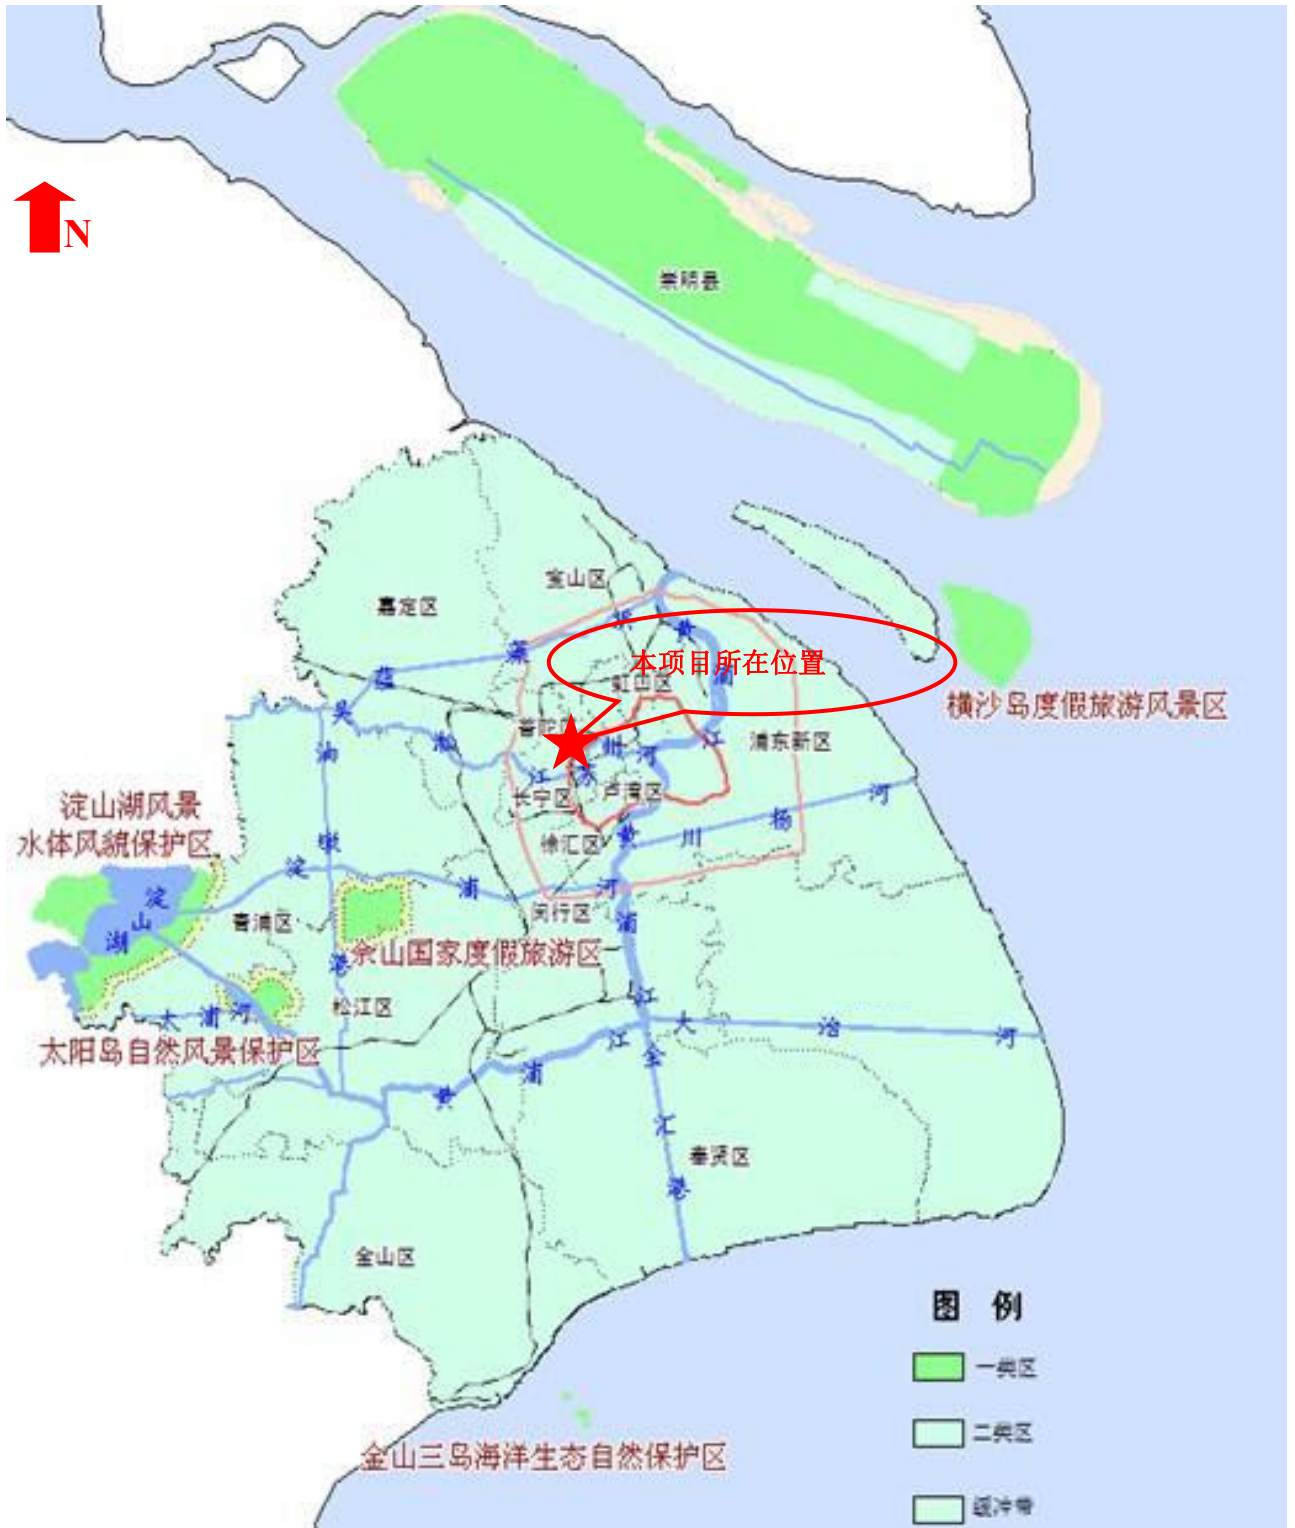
N

崇明县

宝山区

嘉定区

本项目所在位置

虹口区

横沙岛度假旅游风景区

普陀区

浦东新区

长宁区

卢湾区

淀山湖风景水体风貌保护区

徐汇区

青浦区

佘山国家度假旅游区

闵行区

松江区

太阳岛自然风景保护区

奉贤区

金山区

金山三岛海洋生态自然保护区

图 例

一类区

二类区

缓冲带

蕰 藻 浜

吴 淞 江

油 墩 港

淀 浦 河

淀 山 湖

太 浦 河

黄 浦 江

苏 州 河

川 杨 河

大 治 河

金 汇 港